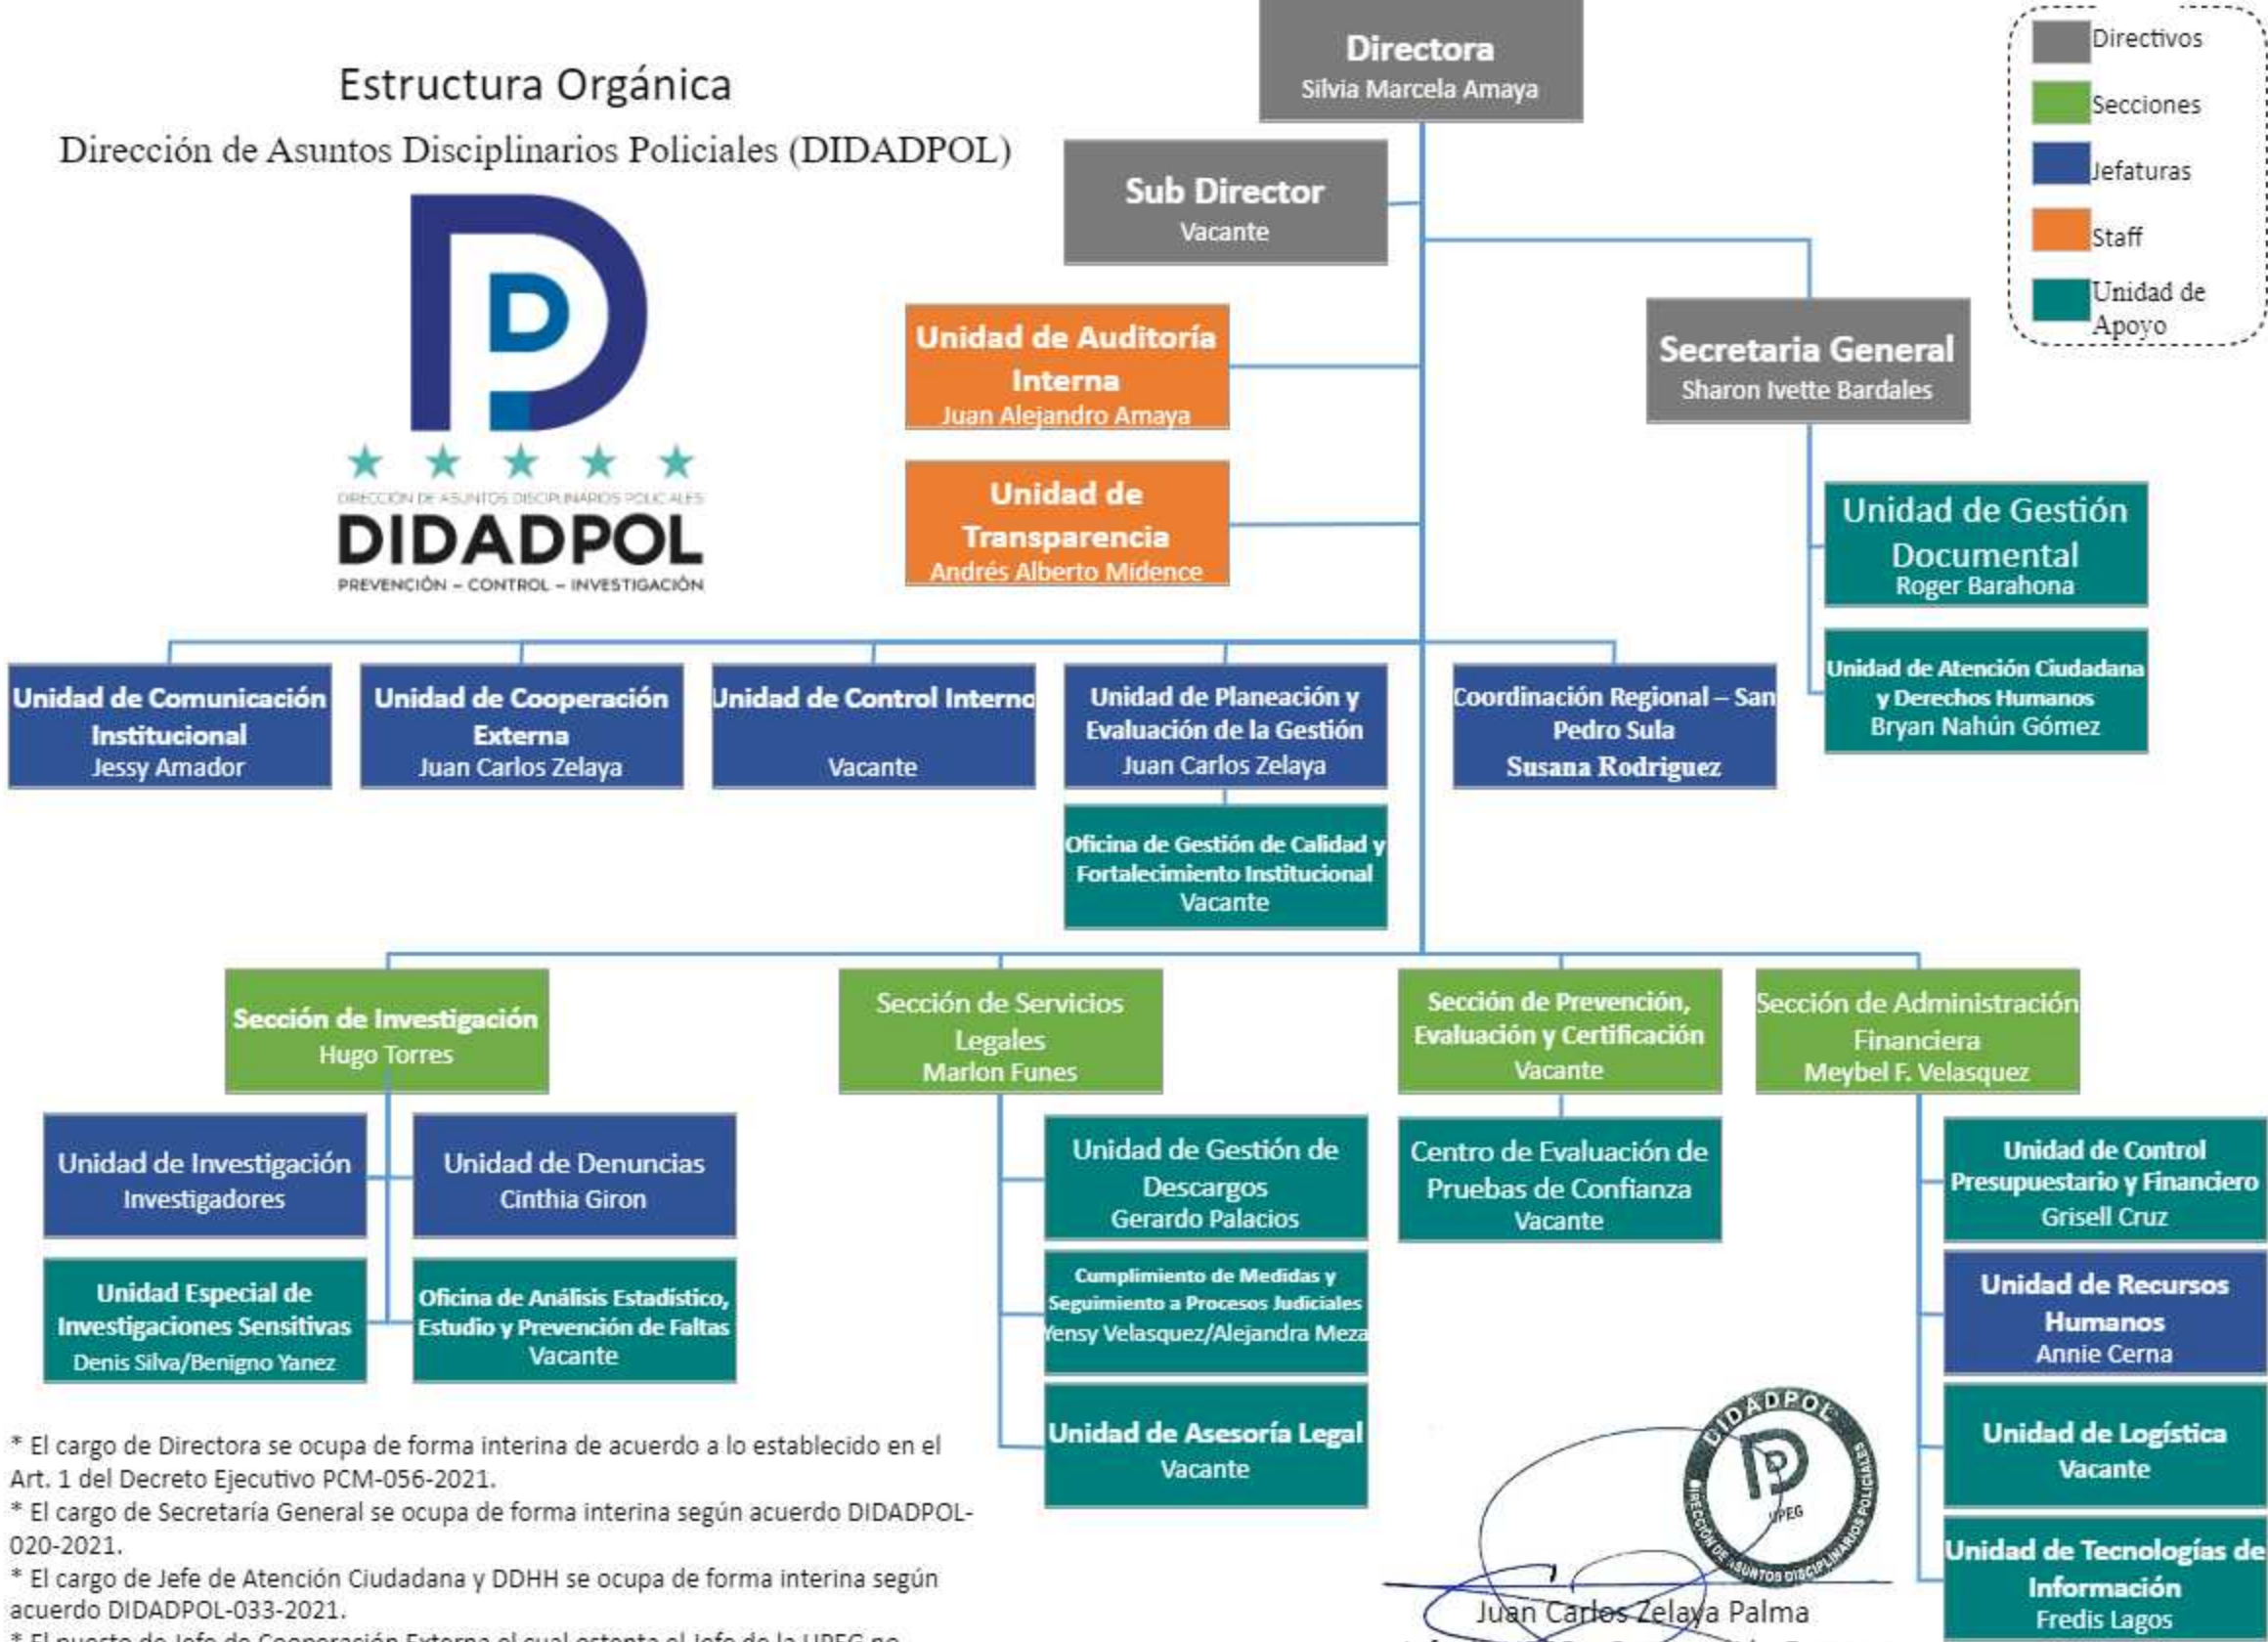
Estructura Orgánica

Dirección de Asuntos Disciplinarios Policiales (DIDADPOL)

DIRECCIÓN DE ASUNTOS DISCIPLINARIOS POLICIALES
DIDADPOL
PREVENCIÓN – CONTROL – INVESTIGACIÓN

Directora
Silvia Marcela Amaya

Directivos
Secciones
Jefaturas
Staff
Unidad de Apoyo

Sub Director
Vacante

Unidad de Auditoría Interna
Juan Alejandro Amaya

Secretaria General
Sharon Ivette Bardales

Unidad de Transparencia
Andrés Alberto Midence

Unidad de Gestión Documental
Roger Barahona

Unidad de Atención Ciudadana y Derechos Humanos
Bryan Nahún Gómez

Unidad de Comunicación Institucional
Jessy Amador

Unidad de Cooperación Externa
Juan Carlos Zelaya

Unidad de Control Interno
Vacante

Unidad de Planeación y Evaluación de la Gestión
Juan Carlos Zelaya

Coordinación Regional – San Pedro Sula
Susana Rodriguez

Oficina de Gestión de Calidad y Fortalecimiento Institucional
Vacante

Sección de Investigación
Hugo Torres

Sección de Servicios Legales
Marlon Funes

Sección de Prevención, Evaluación y Certificación
Vacante

Sección de Administración Financiera
Meybel F. Velasquez

Unidad de Investigación
Investigadores

Unidad de Denuncias
Cinthia Giron

Unidad de Gestión de Descargos
Gerardo Palacios

Centro de Evaluación de Pruebas de Confianza
Vacante

Unidad de Control Presupuestario y Financiero
Grisell Cruz

Unidad Especial de Investigaciones Sensitivas
Denis Silva/Benigno Yanez

Oficina de Análisis Estadístico, Estudio y Prevención de Faltas
Vacante

Cumplimiento de Medidas y Seguimiento a Procesos Judiciales
Yensy Velasquez/Alejandra Meza

Unidad de Recursos Humanos
Annie Cerna

Unidad de Asesoría Legal
Vacante

Unidad de Logística
Vacante

Unidad de Tecnologías de Información
Fredis Lagos

* El cargo de Directora se ocupa de forma interina de acuerdo a lo establecido en el Art. 1 del Decreto Ejecutivo PCM-056-2021.
* El cargo de Secretaría General se ocupa de forma interina según acuerdo DIDADPOL-020-2021.
* El cargo de Jefe de Atención Ciudadana y DDHH se ocupa de forma interina según acuerdo DIDADPOL-033-2021.
* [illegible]

DIDADPOL
DIRECCIÓN DE ASUNTOS DISCIPLINARIOS POLICIALES
UPEG

Juan Carlos Zelaya Palma
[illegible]